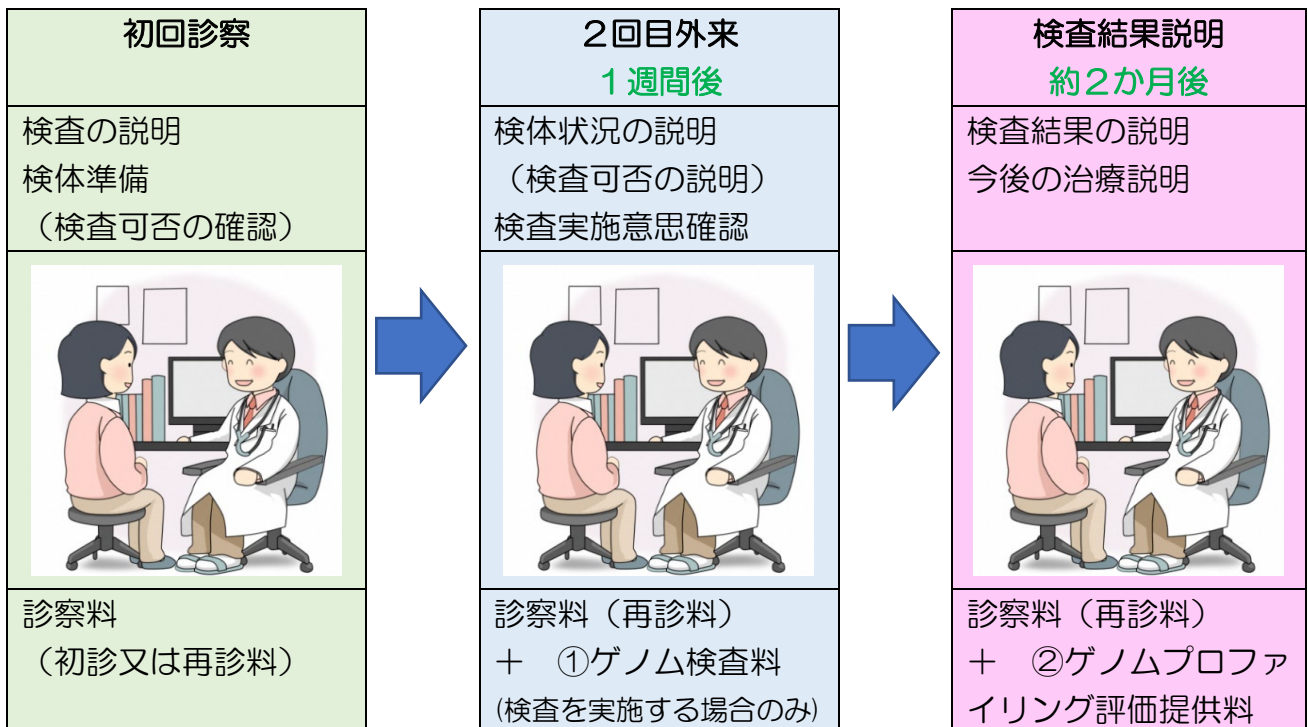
初回診察

検査の説明
検体準備
（検査可否の確認）

診察料
（初診又は再診料）

２回目外来
１週間後

検体状況の説明
（検査可否の説明）
検査実施意思確認

診察料（再診料）
＋　①ゲノム検査料
(検査を実施する場合のみ)

検査結果説明
約２か月後

検査結果の説明
今後の治療説明

診察料（再診料）
＋　②ゲノムプロファイリング評価提供料